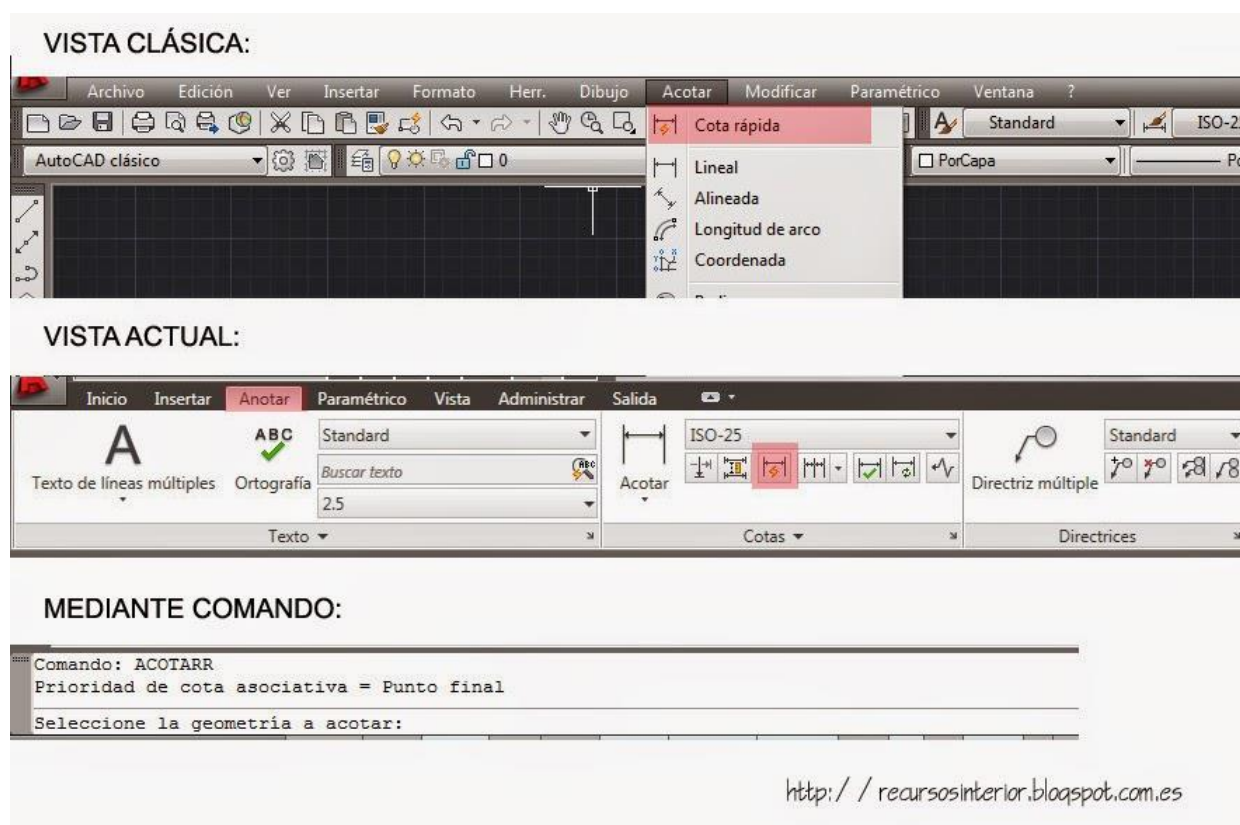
VISTA CLÁSICA:

Archivo Edición Ver Insertar Formato Herr. Dibujo Acotar Modificar Paramétrico Ventana ?

Cota rápida

Standard ISO-2

AutoCAD clásico

0

PorCapa

Po

Lineal

Alineada

Longitud de arco

Coordenada

VISTA ACTUAL:

Inicio Insertar Anotar Paramétrico Vista Administrar Salida

A

Texto de líneas múltiples

ABC

Ortografía

Standard

Buscar texto

2.5

Texto ▾

Acotar

ISO-25

Cotas ▾

Directriz múltiple

Standard

Directrices

MEDIANTE COMANDO:

Comando: ACOTARR
Prioridad de cota asociativa = Punto final

Seleccione la geometría a acotar:

http: / / recursosinterior.blogspot.com.es